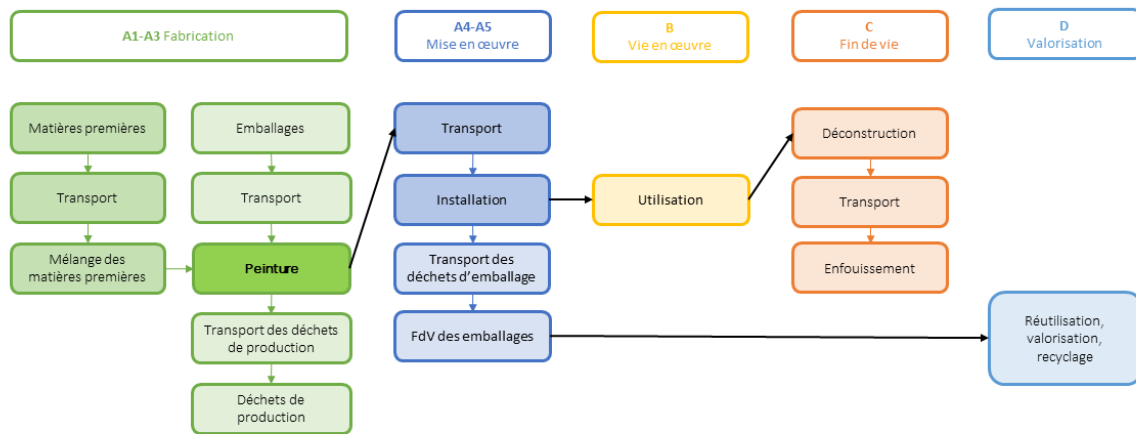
A1-A3 Fabrication

A4-A5
Mise en œuvre

B
Vie en œuvre

C
Fin de vie

D
Valorisation

Matières premières

Transport

Mélange des matières premières

Emballages

Transport

Peinture

Transport des déchets de production

Déchets de production

Transport

Installation

Transport des déchets d'emballage

FdV des emballages

Utilisation

Déconstruction

Transport

Enfouissement

Réutilisation, valorisation, recyclage